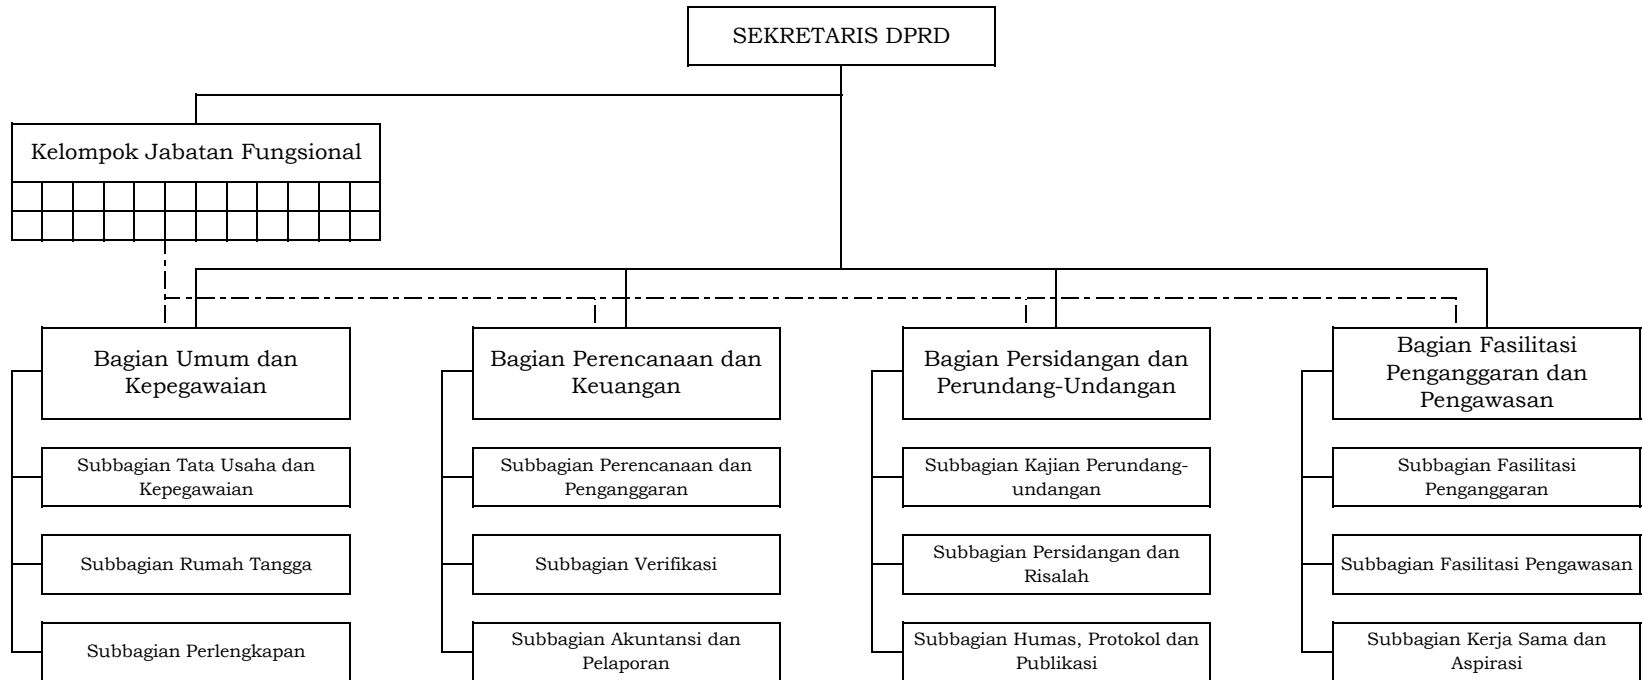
SEKRETARIS DPRD

Kelompok Jabatan Fungsional

Bagian Umum dan Kepegawaian

Subbagian Tata Usaha dan Kepegawaian

Subbagian Rumah Tangga

Subbagian Perlengkapan

Bagian Perencanaan dan Keuangan

Subbagian Perencanaan dan Penganggaran

Subbagian Verifikasi

Subbagian Akuntansi dan Pelaporan

Bagian Persidangan dan Perundang-Undangan

Subbagian Kajian Perundang-undangan

Subbagian Persidangan dan Risalah

Subbagian Humas, Protokol dan Publikasi

Bagian Fasilitasi Penganggaran dan Pengawasan

Subbagian Fasilitasi Penganggaran

Subbagian Fasilitasi Pengawasan

Subbagian Kerja Sama dan Aspirasi